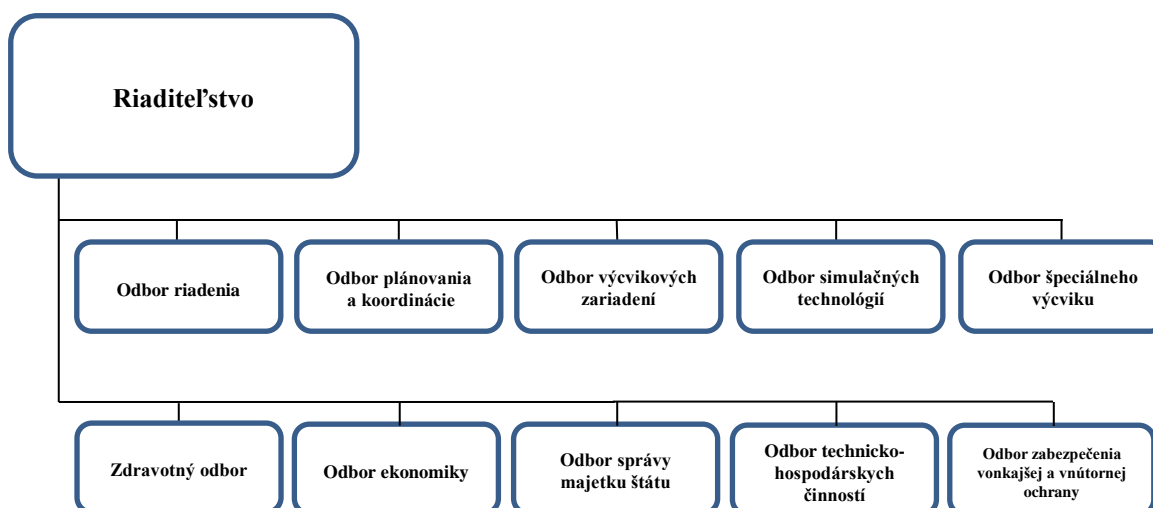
Riaditeľstvo

Odbor riadenia

Odbor plánovania a koordinácie

Odbor výcvikových zariadení

Odbor simulačných technológií

Odbor špeciálneho výcviku

Zdravotný odbor

Odbor ekonomiky

Odbor správy majetku štátu

Odbor technicko-hospodárskych činností

Odbor zabezpečenia vonkajšej a vnútornej ochrany